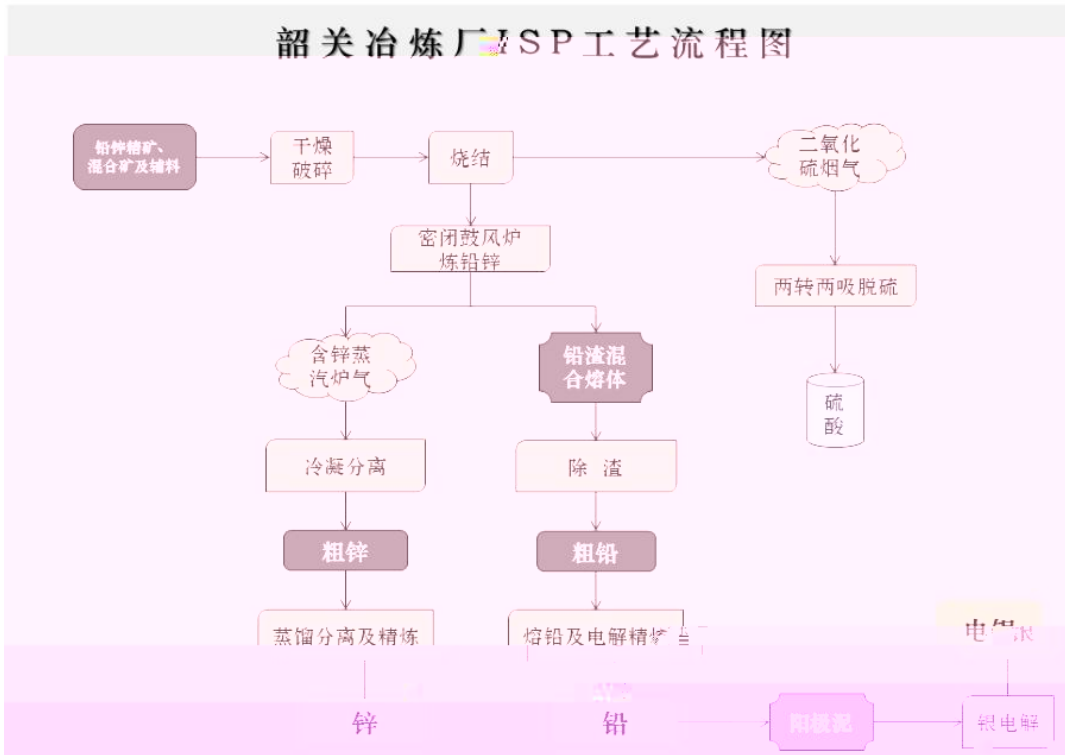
韶关冶炼厂ISP工艺流程图

铅锌精矿、混合矿及辅料

干燥破碎

烧结

二氧化硫烟气

密闭鼓风炉炼铅锌

两转两吸脱硫

含锌蒸汽炉气

铅渣混合熔体

硫酸

冷凝分离

除渣

粗锌

粗铅

蒸馏分离及精炼

熔铅及电解精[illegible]

电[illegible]

锌

铅

阳极泥

银电解